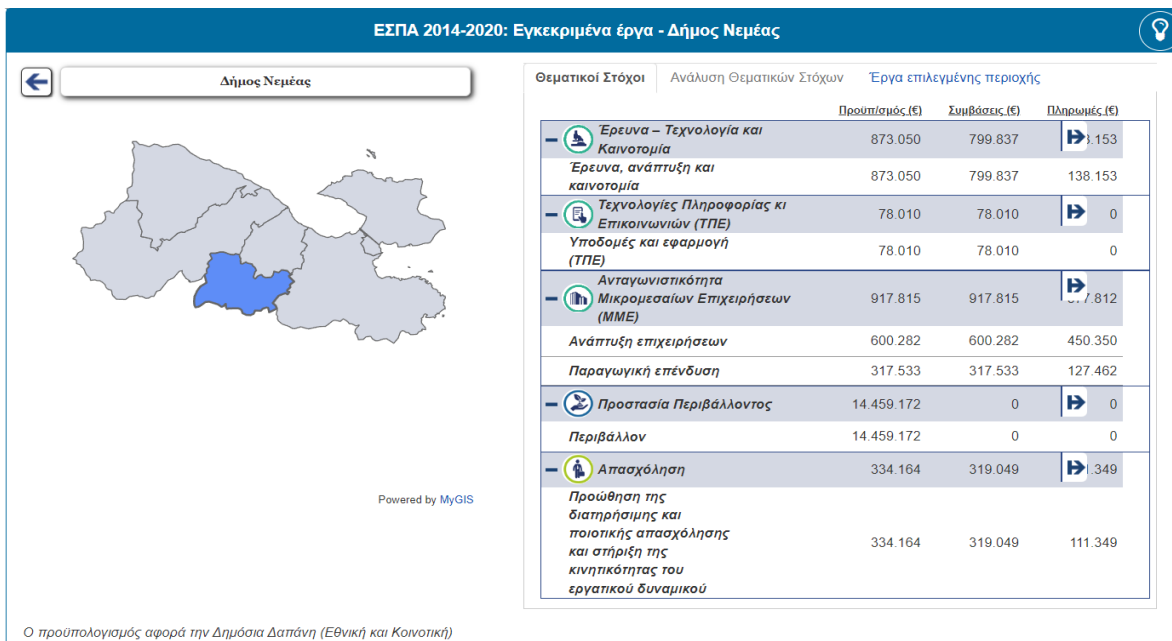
ΕΣΠΑ 2014-2020: Εγκεκριμένα έργα - Δήμος Νεμέας

Δήμος Νεμέας

Powered by MyGIS

Θεματικοί Στόχοι | Ανάλυση Θεματικών Στόχων | Έργα επιλεγμένης περιοχής

| | Προϋπ/σμός (€) | Συμβάσεις (€) | Πληρωμές (€) |
|---|---|---|---|
| – Έρευνα – Τεχνολογία και Καινοτομία | 873.050 | 799.837 | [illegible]3.153 |
| Έρευνα, ανάπτυξη και καινοτομία | 873.050 | 799.837 | 138.153 |
| – Τεχνολογίες Πληροφορίας κι Επικοινωνιών (ΤΠΕ) | 78.010 | 78.010 | 0 |
| Υποδομές και εφαρμογή (ΤΠΕ) | 78.010 | 78.010 | 0 |
| – Ανταγωνιστικότητα Μικρομεσαίων Επιχειρήσεων (ΜΜΕ) | 917.815 | 917.815 | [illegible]7.812 |
| Ανάπτυξη επιχειρήσεων | 600.282 | 600.282 | 450.350 |
| Παραγωγική επένδυση | 317.533 | 317.533 | 127.462 |
| – Προστασία Περιβάλλοντος | 14.459.172 | 0 | 0 |
| Περιβάλλον | 14.459.172 | 0 | 0 |
| – Απασχόληση | 334.164 | 319.049 | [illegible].349 |
| Προώθηση της διατηρήσιμης και ποιοτικής απασχόλησης και στήριξη της κινητικότητας του εργατικού δυναμικού | 334.164 | 319.049 | 111.349 |

Ο προϋπολογισμός αφορά την Δημόσια Δαπάνη (Εθνική και Κοινοτική)